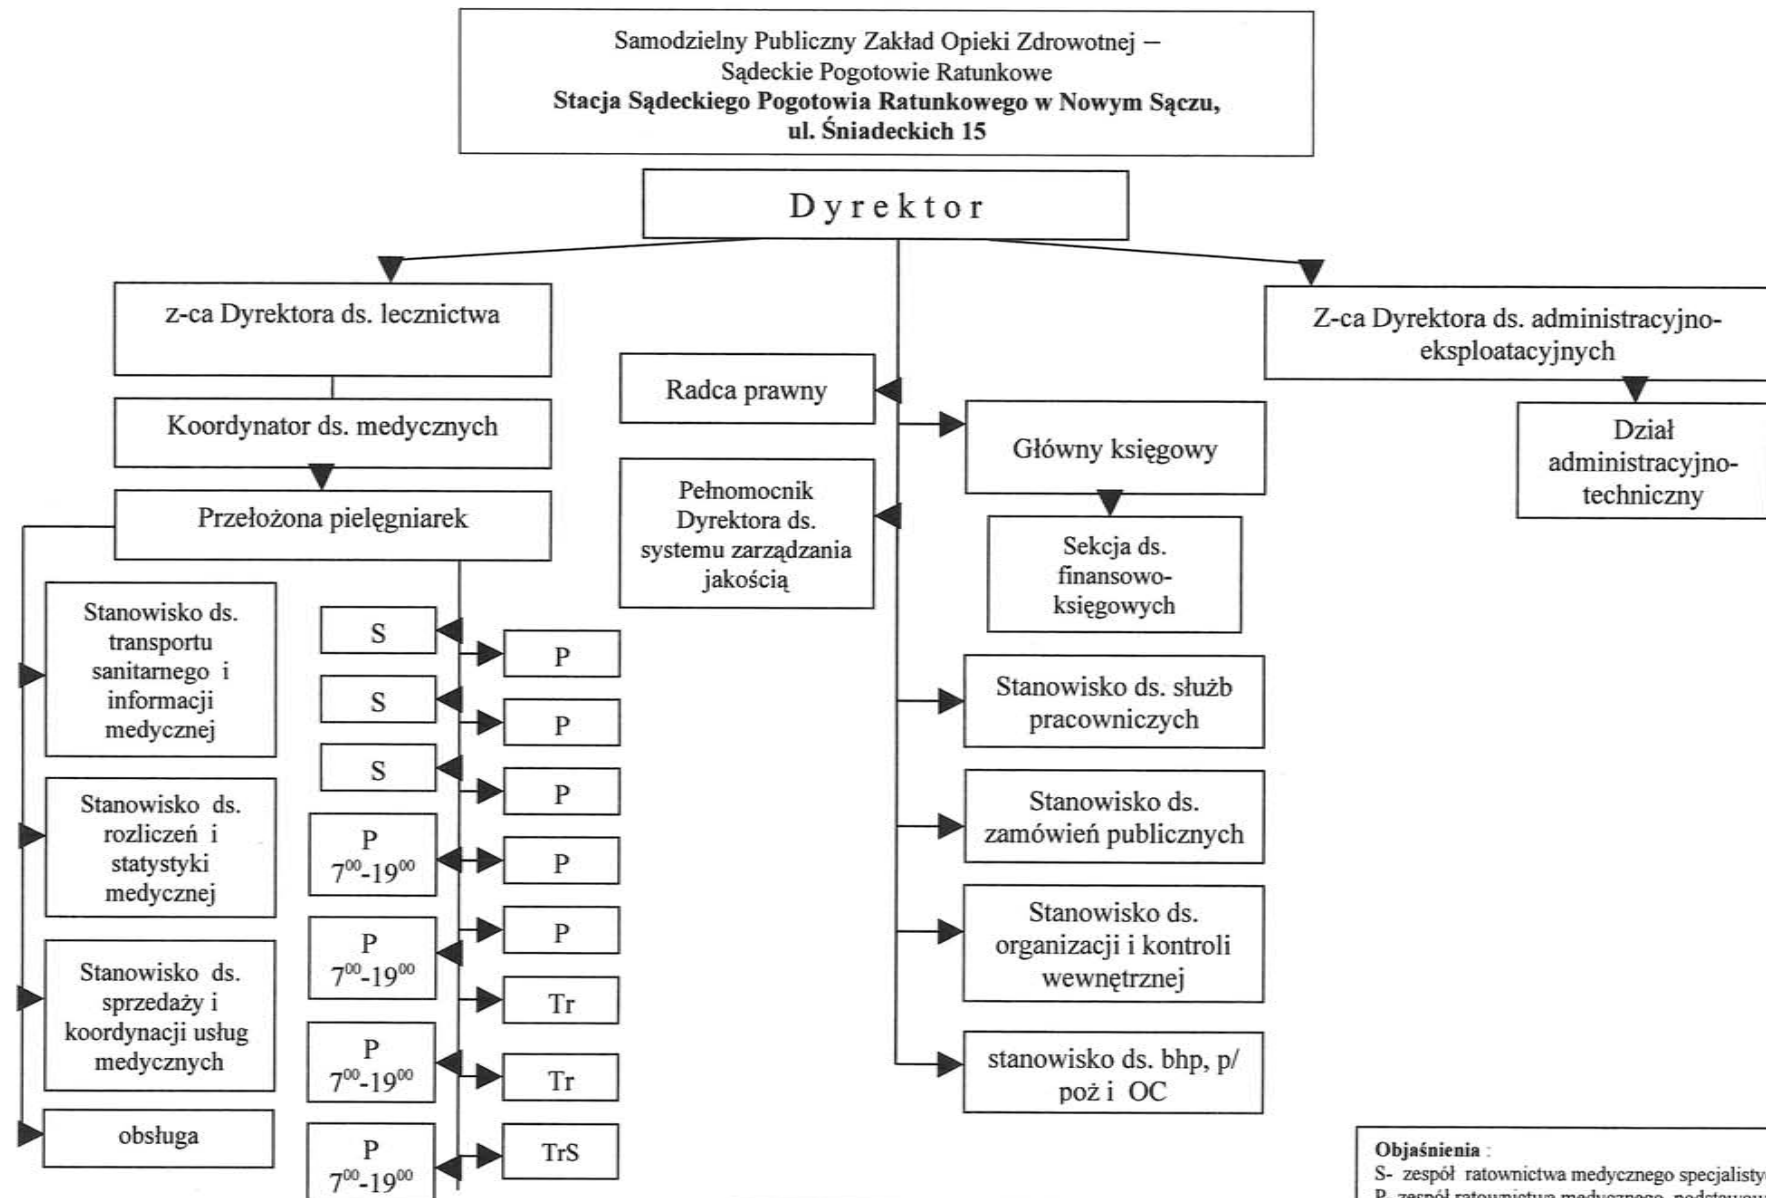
Samodzielny Publiczny Zakład Opieki Zdrowotnej – Sądeckie Pogotowie Ratunkowe
**Stacja Sądeckiego Pogotowia Ratunkowego w Nowym Sączu, ul. Śniadeckich 15**

Dyrektor

z-ca Dyrektora ds. lecznictwa

Koordynator ds. medycznych

Przełożona pielęgniarek

Stanowisko ds. transportu sanitarnego i informacji medycznej

Stanowisko ds. rozliczeń i statystyki medycznej

Stanowisko ds. sprzedaży i koordynacji usług medycznych

obsługa

S

S

S

P $7^{00}$-$19^{00}$

P $7^{00}$-$19^{00}$

P $7^{00}$-$19^{00}$

P $7^{00}$-$19^{00}$

P

P

P

P

P

Tr

Tr

TrS

Radca prawny

Pełnomocnik Dyrektora ds. systemu zarządzania jakością

Główny księgowy

Sekcja ds. finansowo-księgowych

Stanowisko ds. służb pracowniczych

Stanowisko ds. zamówień publicznych

Stanowisko ds. organizacji i kontroli wewnętrznej

stanowisko ds. bhp, p/ poż i OC

Z-ca Dyrektora ds. administracyjno-eksploatacyjnych

Dział administracyjno-techniczny

Objaśnienia :
S- zespół ratownictwa medycznego specjalisty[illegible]
P- zespół ratownictwa medycznego podstawow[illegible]